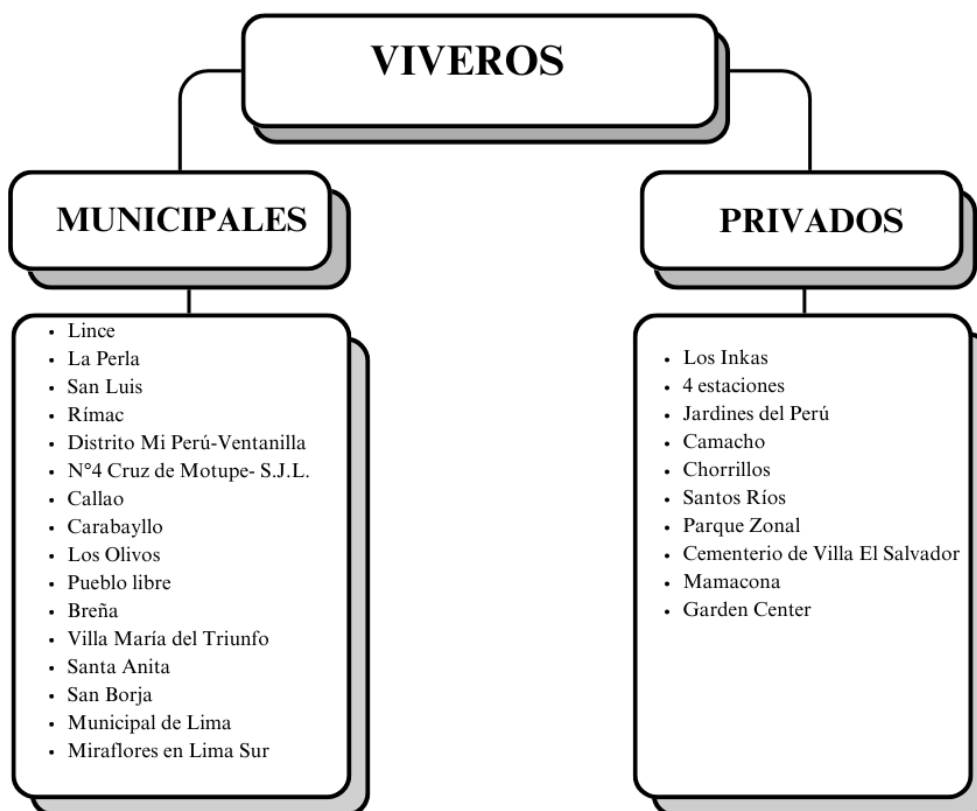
VIVEROS

MUNICIPALES

- Lince
- La Perla
- San Luis
- Rímac
- Distrito Mi Perú-Ventanilla
- N°4 Cruz de Motupe- S.J.L.
- Callao
- Carabayllo
- Los Olivos
- Pueblo libre
- Breña
- Villa María del Triunfo
- Santa Anita
- San Borja
- Municipal de Lima
- Miraflores en Lima Sur

PRIVADOS

- Los Inkas
- 4 estaciones
- Jardines del Perú
- Camacho
- Chorrillos
- Santos Ríos
- Parque Zonal
- Cementerio de Villa El Salvador
- Mamacona
- Garden Center